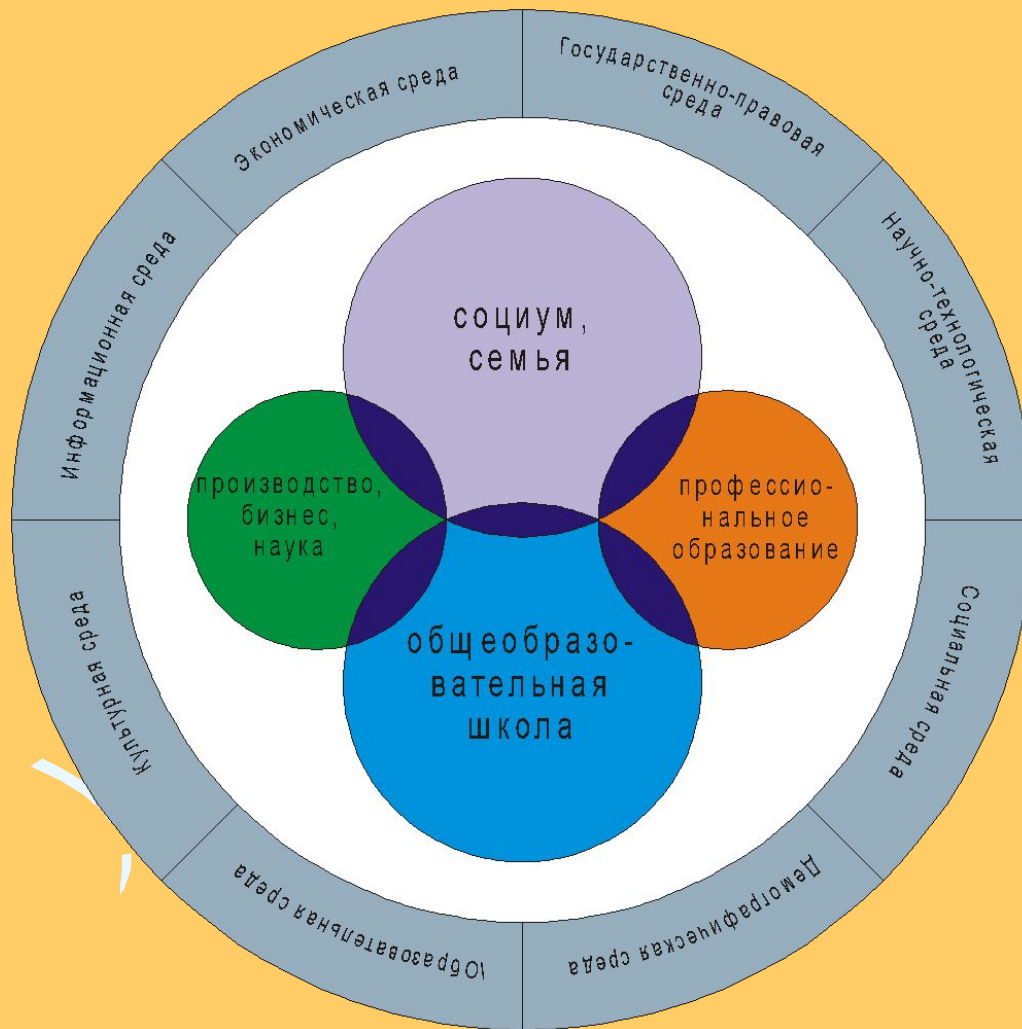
Экономическая среда

Государственно-правовая среда

Научно-технологическая среда

Социальная среда

Демографическая среда

Образовательная среда

Культурная среда

Информационная среда

социум, семья

производство, бизнес, наука

профессиональное образование

общеобразовательная школа